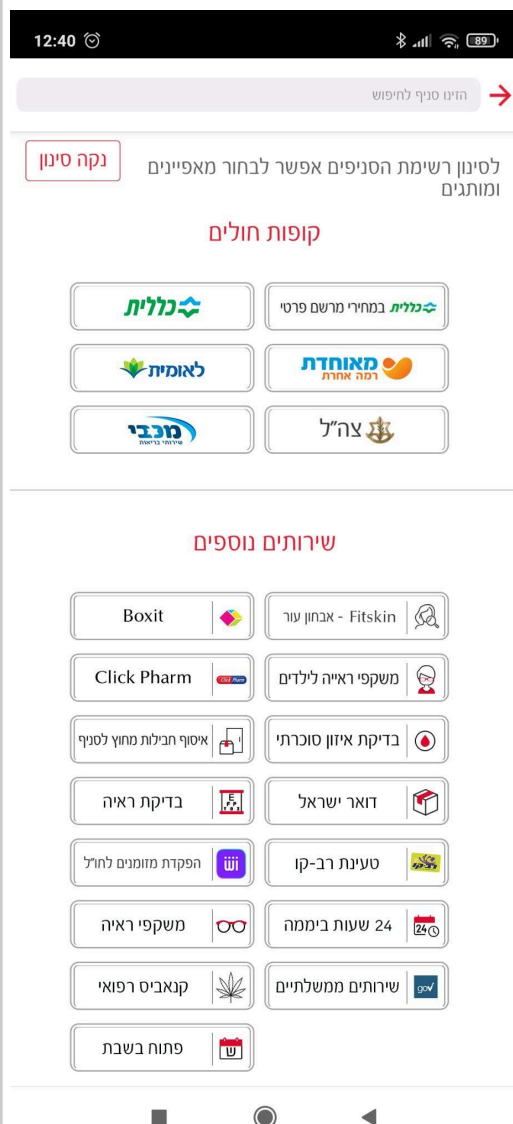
12:40

89

הזינו סניף לחיפוש

לסינון רשימת הסניפים אפשר לבחור מאפיינים ומותגים

נקה סינון

קופות חולים

כללית במחירי מרשם פרטי

כללית

מאוחדת רמה אחרת

לאומית

צה"ל

מכבי שירותי בריאות

שירותים נוספים

Fitskin - אבחון עור

Boxit

משקפי ראייה לילדים

Click Pharm

בדיקת איזון סוכרתי

איסוף חבילות מחוץ לסניף

דואר ישראל

בדיקת ראיה

טעינת רב-קו

הפקדת מזומנים לחו"ל

24 שעות ביממה

משקפי ראיה

שירותים ממשלתיים

קנאביס רפואי

פתוח בשבת